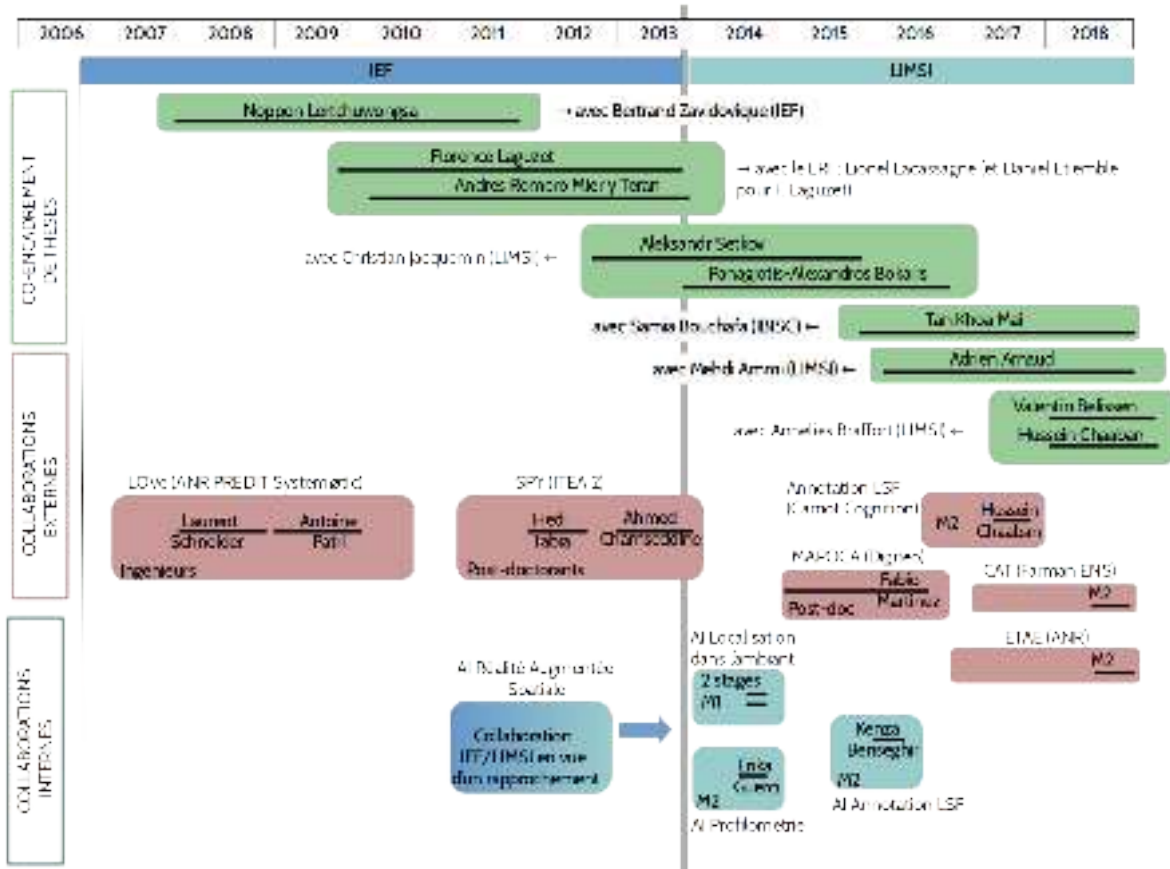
2006 2007 2008 2009 2010 2011 2012 2013 2014 2015 2016 2017 2018

IEF

LIMSI

CO-ENCADREMENT DE THESES

Noppon Lertchuwongsa

← avec Bertrand Zavidovique (IEF)

Florence Laguzet

Andres Romero Mier y Teran

← avec le LRI : Lionel Lacassagne (et Daniel Etiemble pour F. Laguzet)

avec Christian Jacquemin (LIMSI) ←

Aleksandr Setkov

Panagiotis-Alexandros Bokaris

avec Samia Bouchafa (IBISC) ←

Tan-Khoa Mai

avec Mehdi Ammi (LIMSI) ←

Adrien Arnaud

avec Annelies Braffort (LIMSI) ←

Valentin Belissen

Hussein Chaaban

COLLABORATIONS EXTERNES

LOVe (ANR PREDIT Systematic)

Laurent Schneider

Antoine Fatil

Ingenieurs

SPY (ITEA 2)

Ived Tabet

Ahmed Chamseddine

Post-doctorants

Annotation LSF (Kamel Cognitiont)

M2

Hussein Chaaban

MARCIA (Digiteo)

Fabio Martinez

Post-doc

CAT (Farman ENS)

M2

ETAE (ANR)

M2

COLLABORATIONS INTERNES

AI Réalité Augmentée Spatiale

Collaboration IEF/LIMSI en vue d'un rapprochement

AI Localisation dans l'ambiant

2 stages M1

Enka Guero

M2

AI Profilométrie

Kenza Benseghir

M2

AI Annotation LSF